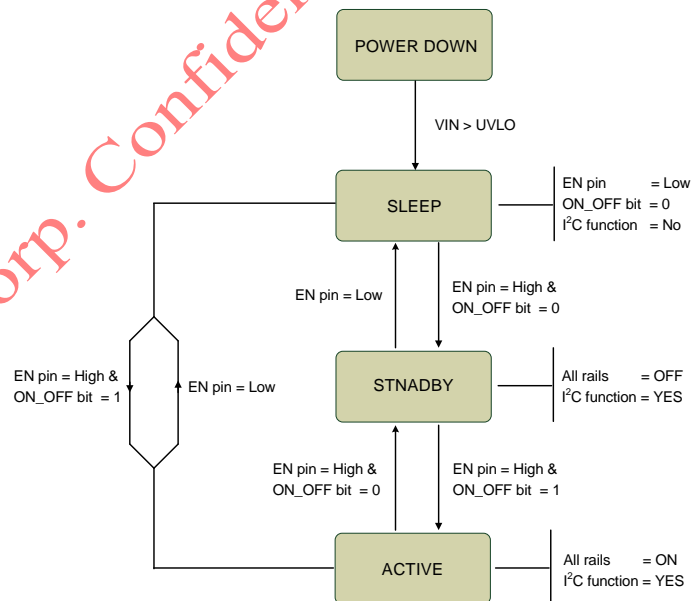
orp. Confiden

POWER DOWN

VIN > UVLO

SLEEP

EN pin = Low
ON_OFF bit = 0
I$^2$C function = No

EN pin = Low

EN pin = High &
ON_OFF bit = 0

EN pin = High &
ON_OFF bit = 1

EN pin = Low

STNADBY

All rails = OFF
I$^2$C function = YES

EN pin = High &
ON_OFF bit = 0

EN pin = High &
ON_OFF bit = 1

ACTIVE

All rails = ON
I$^2$C function = YES